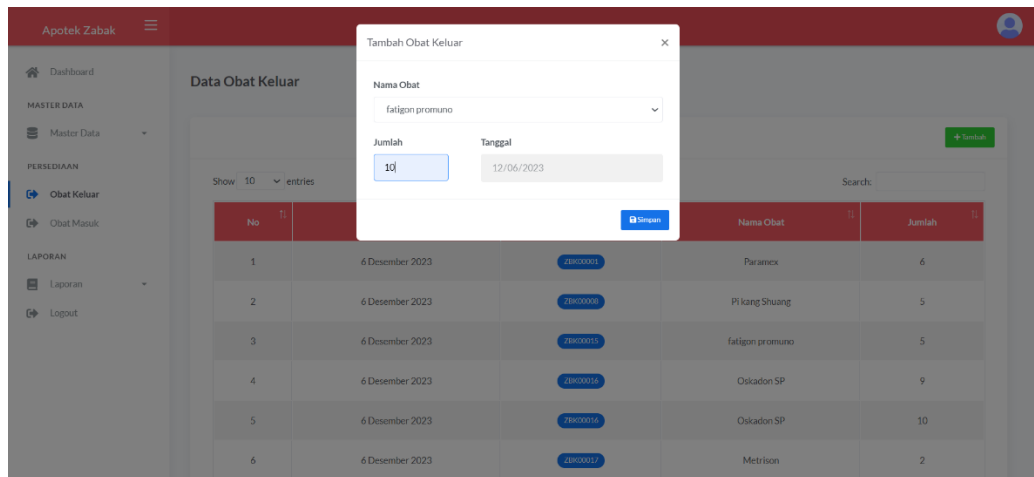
Apotek Zabak

Dashboard
MASTER DATA
Master Data
PERSEDIAAN
Obat Keluar
Obat Masuk
LAPORAN
Laporan
Logout

Data Obat Keluar

+ Tambah

Show 10 entries

Search:

Tambah Obat Keluar ×

Nama Obat
fatigon promuno

Jumlah
10

Tanggal
12/06/2023

Simpan

| No | | | Nama Obat | Jumlah |
|---|---|---|---|---|
| 1 | 6 Desember 2023 | ZBK00001 | Paramex | 6 |
| 2 | 6 Desember 2023 | ZBK00008 | Pi kang Shuang | 5 |
| 3 | 6 Desember 2023 | ZBK00015 | fatigon promuno | 5 |
| 4 | 6 Desember 2023 | ZBK00016 | Oskadon SP | 9 |
| 5 | 6 Desember 2023 | ZBK00016 | Oskadon SP | 10 |
| 6 | 6 Desember 2023 | ZBK00017 | Metrison | 2 |